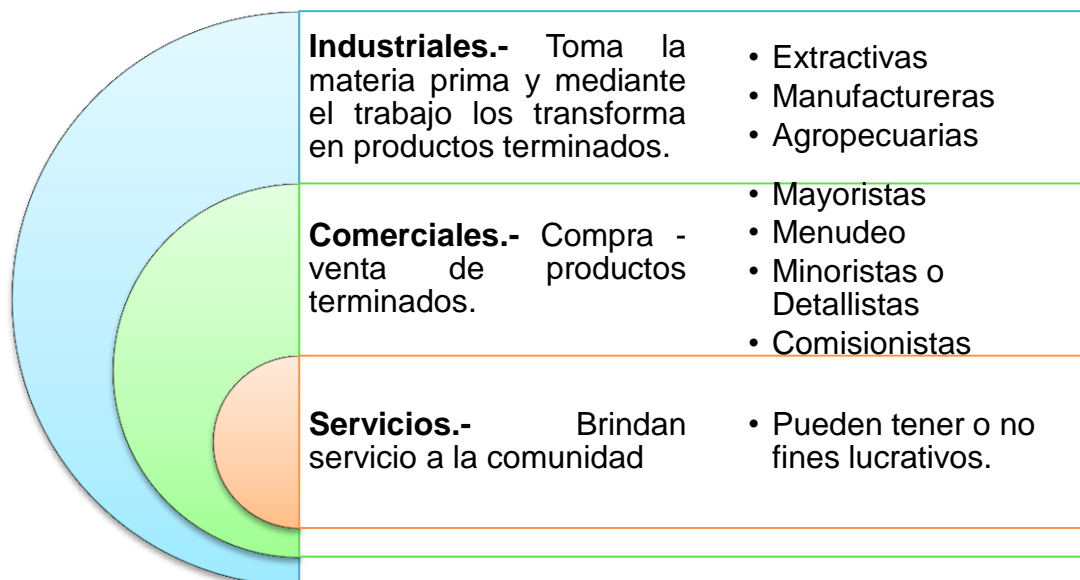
**Industriales.-** Toma la materia prima y mediante el trabajo los transforma en productos terminados.

- Extractivas
- Manufactureras
- Agropecuarias

**Comerciales.-** Compra - venta de productos terminados.

- Mayoristas
- Menudeo
- Minoristas o Detallistas
- Comisionistas

**Servicios.-** Brindan servicio a la comunidad

- Pueden tener o no fines lucrativos.